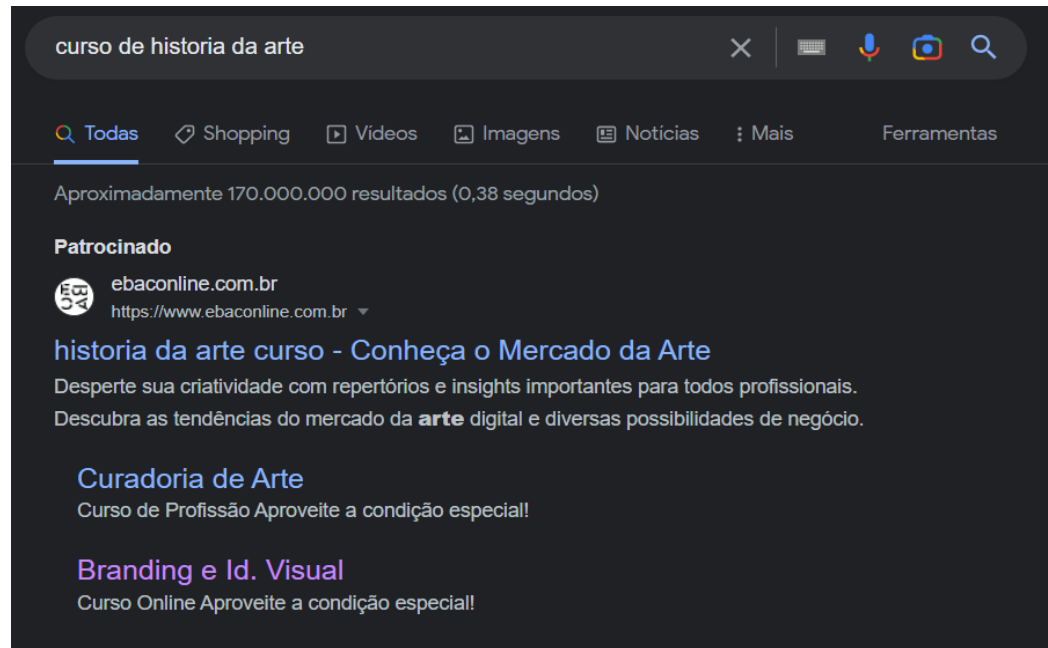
curso de historia da arte

Todas  Shopping  Vídeos  Imagens  Notícias  ⁝ Mais  Ferramentas

Aproximadamente 170.000.000 resultados (0,38 segundos)

Patrocinado

ebaconline.com.br
https://www.ebaconline.com.br

historia da arte curso - Conheça o Mercado da Arte

Desperte sua criatividade com repertórios e insights importantes para todos profissionais. Descubra as tendências do mercado da **arte** digital e diversas possibilidades de negócio.

Curadoria de Arte
Curso de Profissão Aproveite a condição especial!

Branding e Id. Visual
Curso Online Aproveite a condição especial!